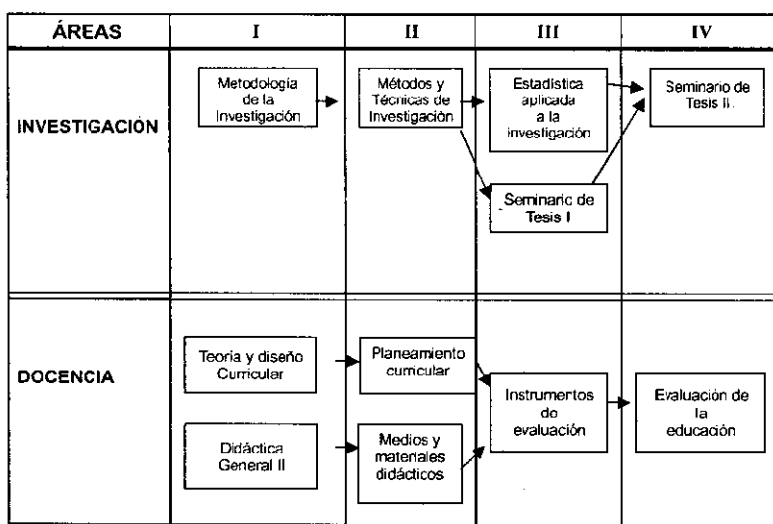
| ÁREAS | I | II | III | IV |
|---|---|---|---|---|
| INVESTIGACIÓN | Metodología de la Investigación | Métodos y Técnicas de Investigación | Estadística aplicada a la investigación<br>Seminario de Tesis I | Seminario de Tesis II. |
| DOCENCIA | Teoría y diseño Curricular<br>Didáctica General II | Planeamiento curricular<br>Medios y materiales didácticos | Instrumentos de evaluación | Evaluación de la educación |